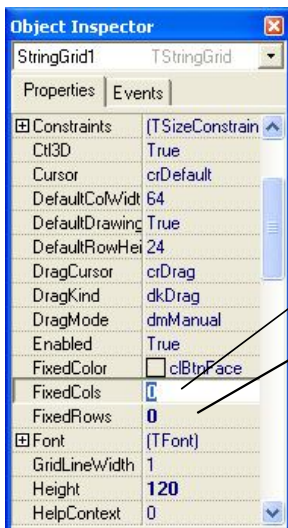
Object Inspector

StringGrid1 TStringGrid

Properties | Events

| | |
|---|---|
| ⊞Constraints | (TSizeConstrain |
| Ctl3D | True |
| Cursor | crDefault |
| DefaultColWidt | 64 |
| DefaultDrawing | True |
| DefaultRowHei | 24 |
| DragCursor | crDrag |
| DragKind | dkDrag |
| DragMode | dmManual |
| Enabled | True |
| FixedColor | clBtnFace |
| FixedCols | 0 |
| FixedRows | 0 |
| ⊞Font | (TFont) |
| GridLineWidth | 1 |
| Height | 120 |
| HelpContext | 0 |